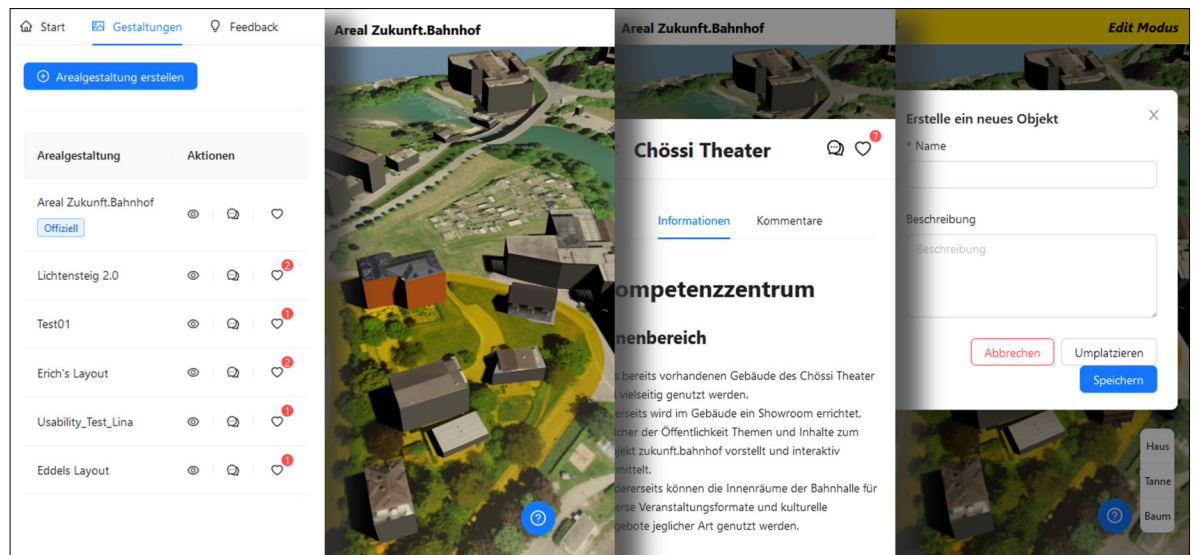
Start Gestaltungen Feedback

Arealgestaltung erstellen

| Arealgestaltung | Aktionen |
|---|---|
| Areal Zukunft.Bahnhof Offiziell | |
| Lichtensteig 2.0 | 2 |
| Test01 | 1 |
| Erich's Layout | 2 |
| Usability_Test_Lina | 1 |
| Eddels Layout | 1 |

Areal Zukunft.Bahnhof

Areal Zukunft.Bahnhof

Chössi Theater 7

Informationen Kommentare

ompetenzzentrum

nenbereich

s bereits vorhandenen Gebäude des Chössi Theater vielseitig genutzt werden.

erseits wird im Gebäude ein Showroom errichtet, icher der Öffentlichkeit Themen und Inhalte zum jekt zukunft.bahnhof vorstellt und interaktiv mittelt.

dererseits können die Innenräume der Bahnhalle für erse Veranstaltungsformate und kulturelle gebote jeglicher Art genutzt werden.

Edit Modus

Erstelle ein neues Objekt

* Name

Beschreibung

Beschreibung

Abbrechen Umplatzieren

Speichern

Haus

Tanne

Baum